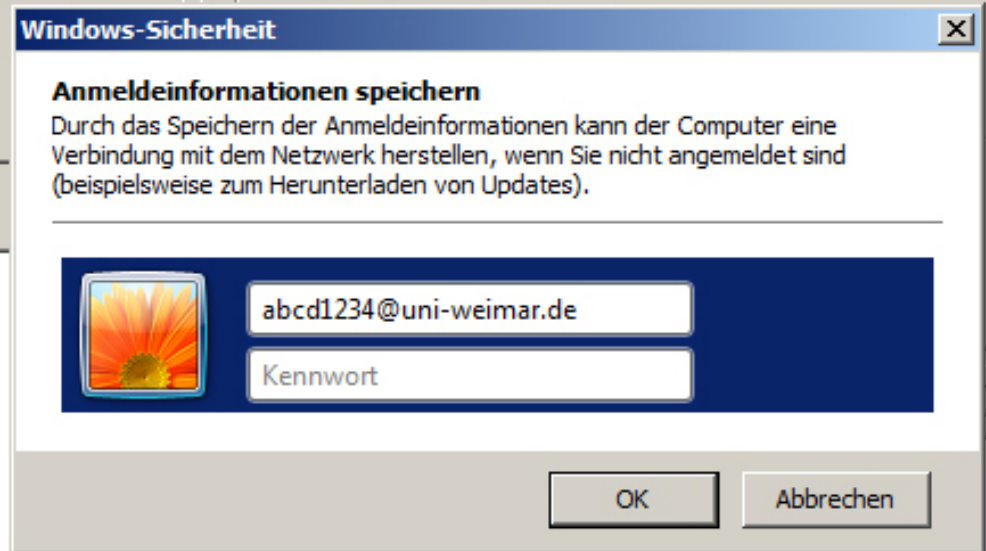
Windows-Sicherheit

X

Anmeldeinformationen speichern

Durch das Speichern der Anmeldeinformationen kann der Computer eine Verbindung mit dem Netzwerk herstellen, wenn Sie nicht angemeldet sind (beispielsweise zum Herunterladen von Updates).

abcd1234@uni-weimar.de

Kennwort

OK

Abbrechen